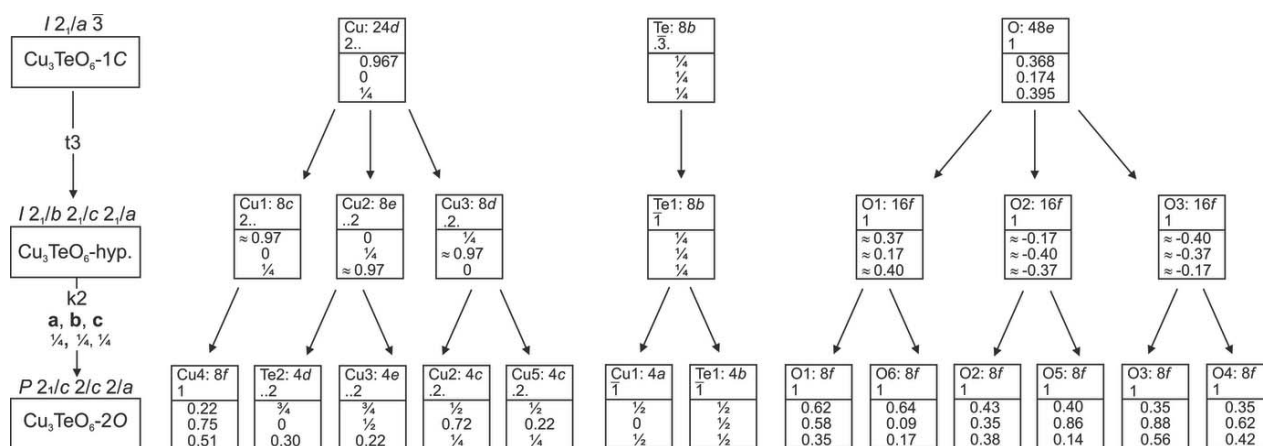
$I\,2_1/a\,\overline{3}$

$Cu_3TeO_6$-1$C$

t3

$I\,2_1/b\,2_1/c\,2_1/a$

$Cu_3TeO_6$-hyp.

k2
**a**, **b**, **c**
¼, ¼, ¼

$P\,2_1/c\,2/c\,2/a$

$Cu_3TeO_6$-2$O$

Cu: 24$d$
2..
0.967
0
¼

Te: 8$b$
.$\overline{3}$.
¼
¼
¼

O: 48$e$
1
0.368
0.174
0.395

Cu1: 8$c$
2..
≈ 0.97
0
¼

Cu2: 8$e$
..2
0
¼
≈ 0.97

Cu3: 8$d$
.2.
¼
≈ 0.97
0

Te1: 8$b$
$\overline{1}$
¼
¼
¼

O1: 16$f$
1
≈ 0.37
≈ 0.17
≈ 0.40

O2: 16$f$
1
≈ -0.17
≈ -0.40
≈ -0.37

O3: 16$f$
1
≈ -0.40
≈ -0.37
≈ -0.17

Cu4: 8$f$
1
0.22
0.75
0.51

Te2: 4$d$
..2
¾
0
0.30

Cu3: 4$e$
..2
¾
½
0.22

Cu2: 4$c$
.2.
½
0.72
¼

Cu5: 4$c$
.2.
½
0.22
¼

Cu1: 4$a$
$\overline{1}$
½
0
½

Te1: 4$b$
$\overline{1}$
½
½
½

O1: 8$f$
1
0.62
0.58
0.35

O6: 8$f$
1
0.64
0.09
0.17

O2: 8$f$
1
0.43
0.35
0.38

O5: 8$f$
1
0.40
0.86
0.14

O3: 8$f$
1
0.35
0.88
0.56

O4: 8$f$
1
0.35
0.62
0.42